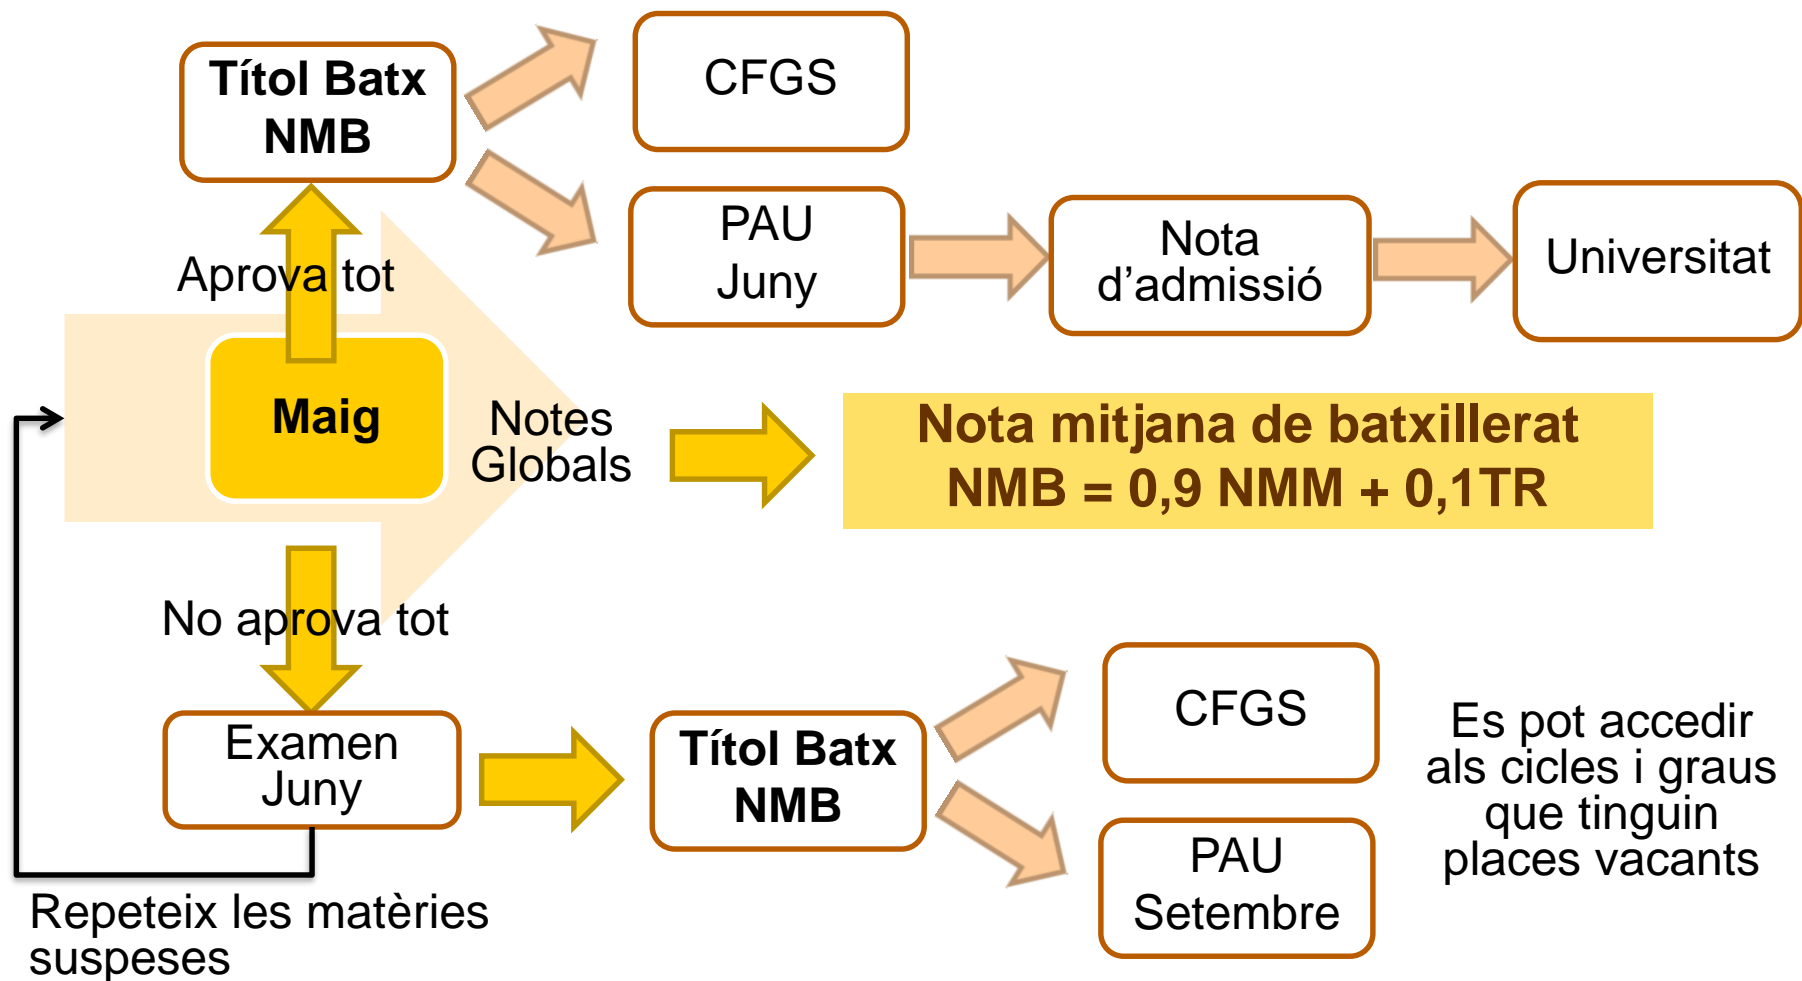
Títol Batx NMB

CFGS

PAU Juny

Nota d'admissió

Universitat

Aprova tot

Maig

Notes Globals

Nota mitjana de batxillerat
NMB = 0,9 NMM + 0,1TR

No aprova tot

Examen Juny

Títol Batx NMB

CFGS

PAU Setembre

Es pot accedir als cicles i graus que tinguin places vacants

Repeteix les matèries suspeses